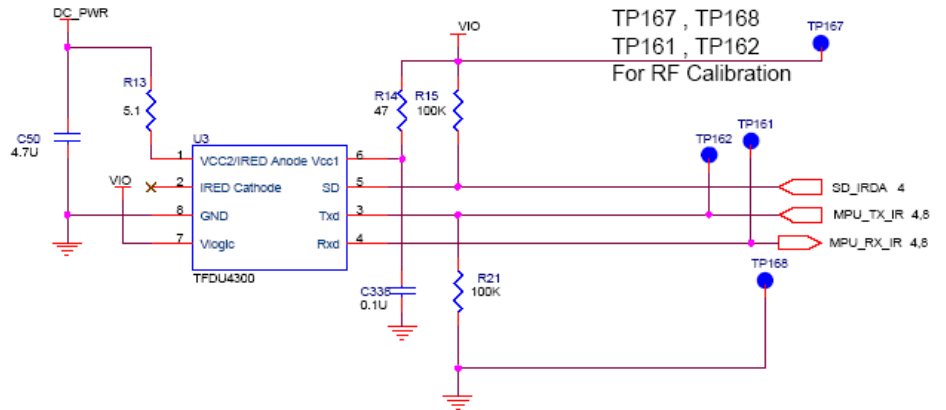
DC_PWR

R13
5.1

C50
4.7U

VIO

U3

1 VCC2/IRED Anode Vcc1 6
2 IRED Cathode SD 5
8 GND Txd 3
7 Vlogic Rxd 4

TFDU4300

VIO

R14
47

R15
100K

C335
0.1U

R21
100K

TP167 , TP168
TP161 , TP162
For RF Calibration

TP167

TP162

TP161

TP168

SD_IRDA 4
MPU_TX_IR 4,8
MPU_RX_IR 4,8